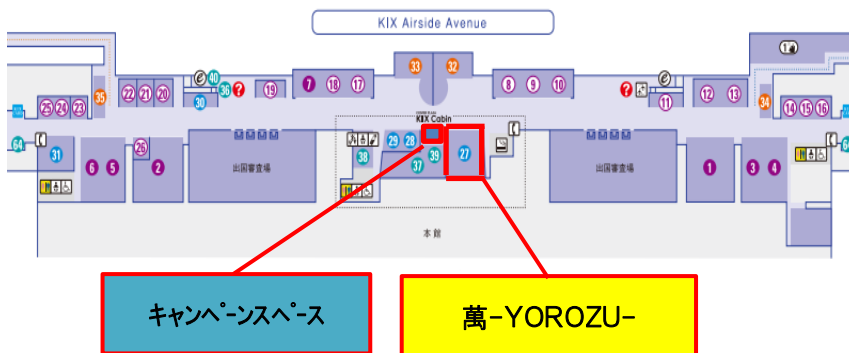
KIX Airside Avenue

KIX Cabin

33 32 35 7 18 17 8 9 10 22 21 20 40 30 36 19 11 12 13 34 14 15 16 25 24 23 64 31 6 5 26 2 29 28 38 37 39 27 1 3 4

出国審査場

出国審査場

本館

キャンペーンスペース

萬-YOROZU-